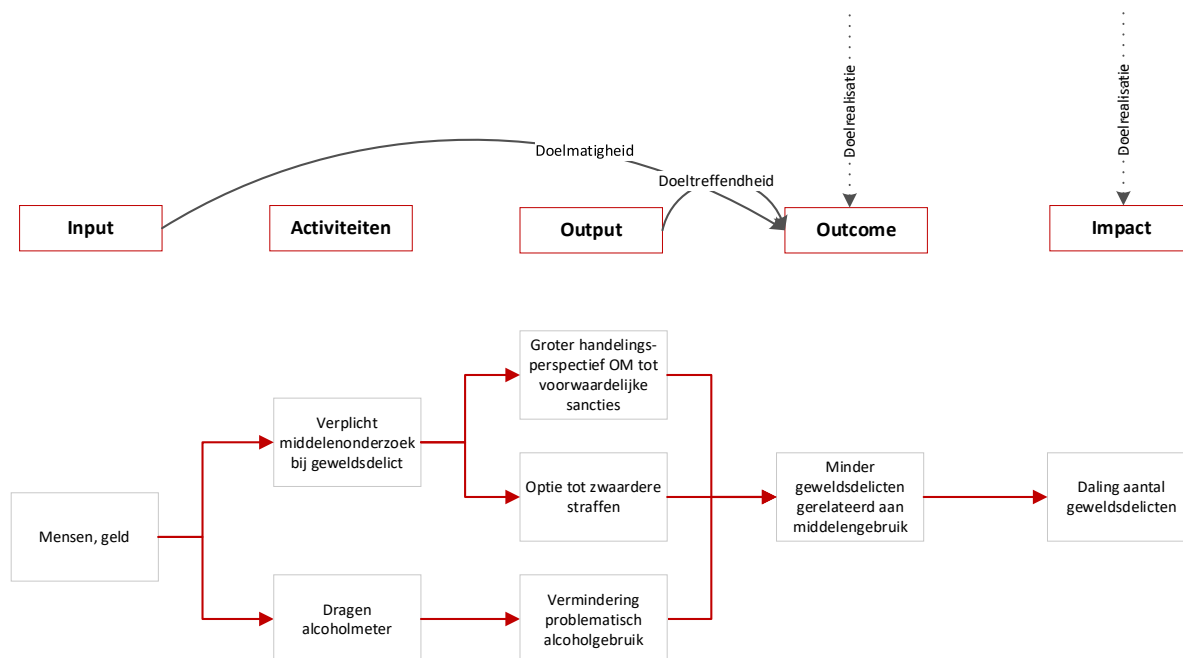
Doelrealisatie

Doelrealisatie

Doelmatigheid

Doeltreffendheid

Input

Activiteiten

Output

Outcome

Impact

Groter handelingsperspectief OM tot voorwaardelijke sancties

Verplicht middelenonderzoek bij geweldsdelict

Optie tot zwaardere straffen

Minder geweldsdelicten gerelateerd aan middelengebruik

Daling aantal geweldsdelicten

Mensen, geld

Dragen alcoholmeter

Vermindering problematisch alcoholgebruik